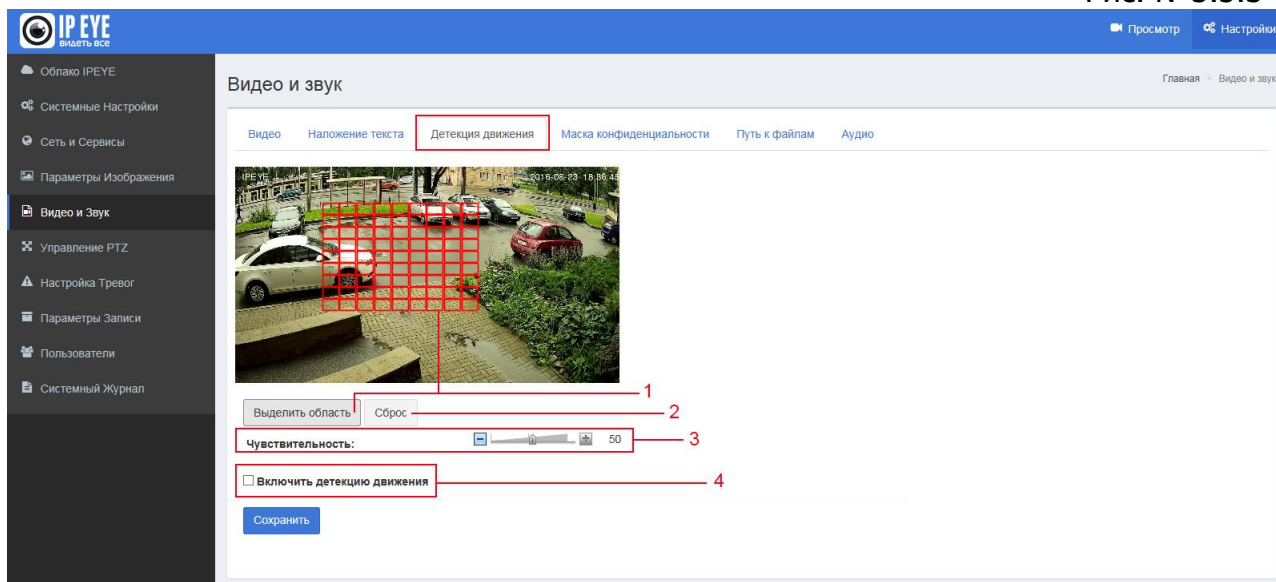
IP EYE
видеть все

Просмотр
Настройки

Облако IPEYE
Системные Настройки
Сеть и Сервисы
Параметры Изображения
Видео и Звук
Управление PTZ
Настройка Тревог
Параметры Записи
Пользователи
Системный Журнал

Видео и звук

Главная > Видео и звук

Видео
Наложение текста
Детекция движения
Маска конфиденциальности
Путь к файлам
Аудио

IPEYE 2016-06-23 18:36:45

Выделить область
Сброс

Чувствительность:
50

Включить детекцию движения

Сохранить

1
2
3
4